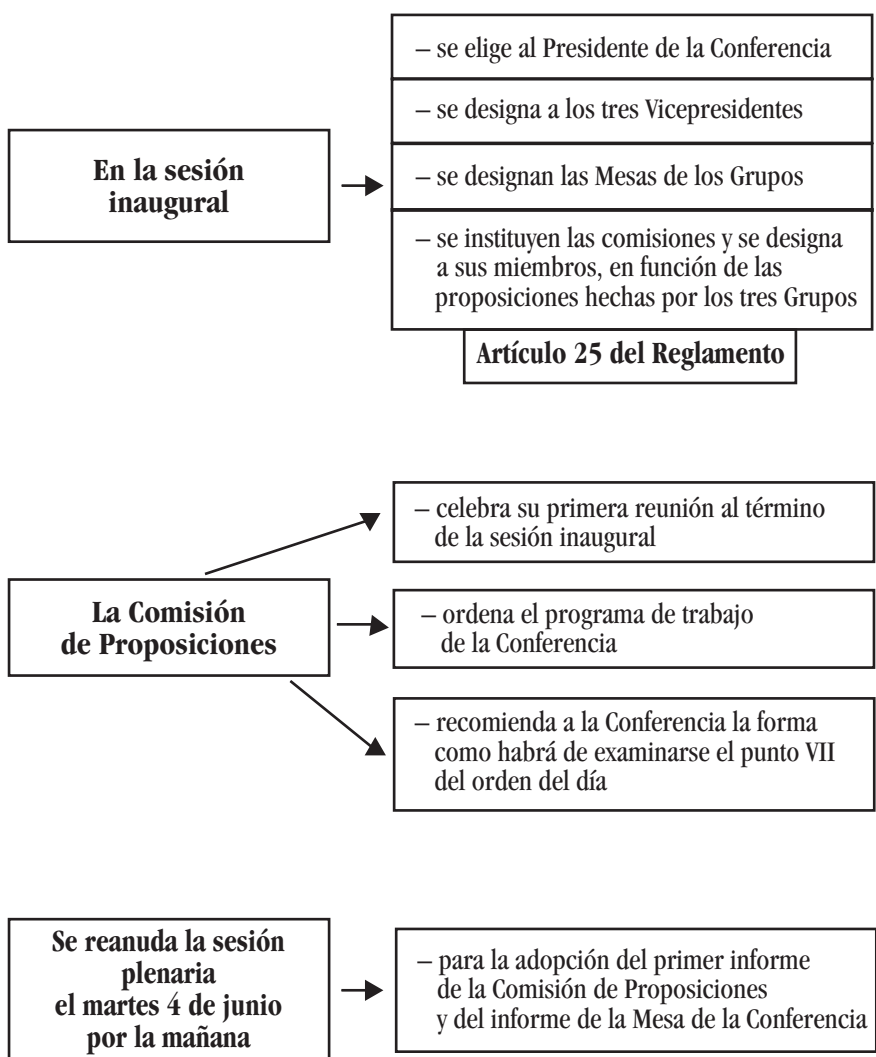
En la sesión inaugural

– se elige al Presidente de la Conferencia

– se designa a los tres Vicepresidentes

– se designan las Mesas de los Grupos

– se instituyen las comisiones y se designa a sus miembros, en función de las proposiciones hechas por los tres Grupos

Artículo 25 del Reglamento

La Comisión de Proposiciones

– celebra su primera reunión al término de la sesión inaugural

– ordena el programa de trabajo de la Conferencia

– recomienda a la Conferencia la forma como habrá de examinarse el punto VII del orden del día

Se reanuda la sesión plenaria el martes 4 de junio por la mañana

– para la adopción del primer informe de la Comisión de Proposiciones y del informe de la Mesa de la Conferencia